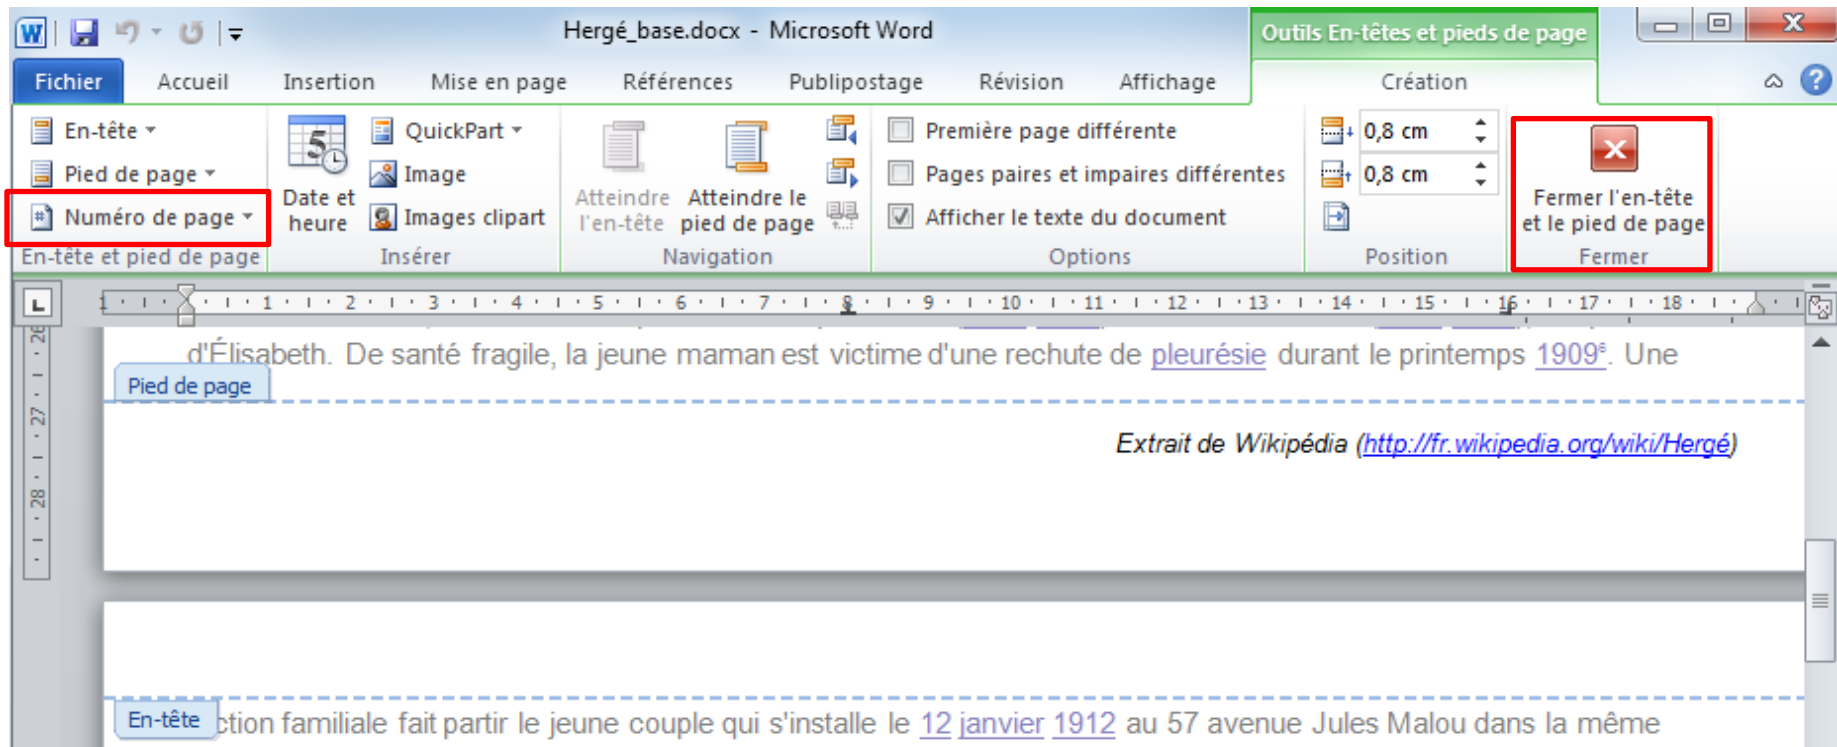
Hergé_base.docx - Microsoft Word

Outils En-têtes et pieds de page

Fichier Accueil Insertion Mise en page Références Publipostage Révision Affichage Création

En-tête
Pied de page
Numéro de page
En-tête et pied de page

Date et heure
QuickPart
Image
Images clipart
Insérer

Atteindre l'en-tête
Atteindre le pied de page
Navigation

Première page différente
Pages paires et impaires différentes
Afficher le texte du document
Options

0,8 cm
0,8 cm
Position

Fermer l'en-tête et le pied de page
Fermer

1 2 3 4 5 6 7 8 9 10 11 12 13 14 15 16 17 18

26 27 28

d'Élisabeth. De santé fragile, la jeune maman est victime d'une rechute de pleurésie durant le printemps 1909$^{6}$. Une

Pied de page

Extrait de Wikipédia (http://fr.wikipedia.org/wiki/Hergé)

En-tête

ction familiale fait partir le jeune couple qui s'installe le 12 janvier 1912 au 57 avenue Jules Malou dans la même